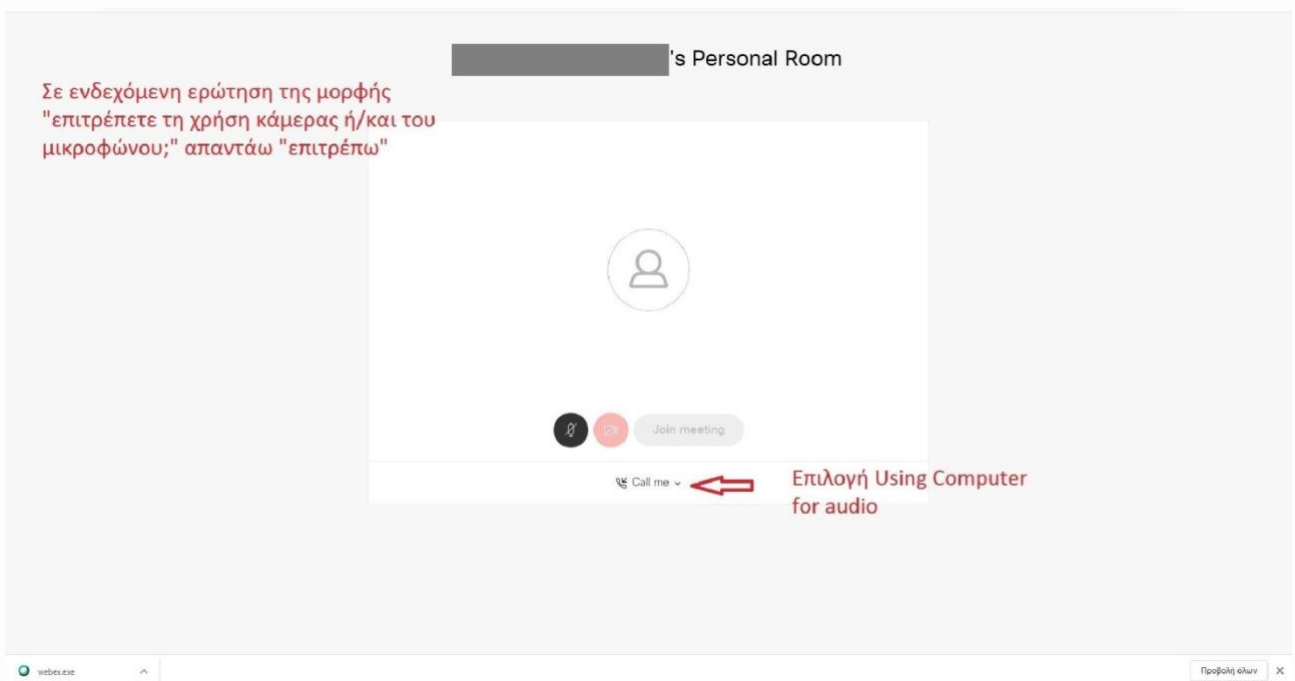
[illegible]'s Personal Room

Σε ενδεχόμενη ερώτηση της μορφής "επιτρέπετε τη χρήση κάμερας ή/και του μικροφώνου;" απαντάω "επιτρέπω"

Join meeting

Call me

Επιλογή Using Computer for audio

webex.exe

Προβολή όλων